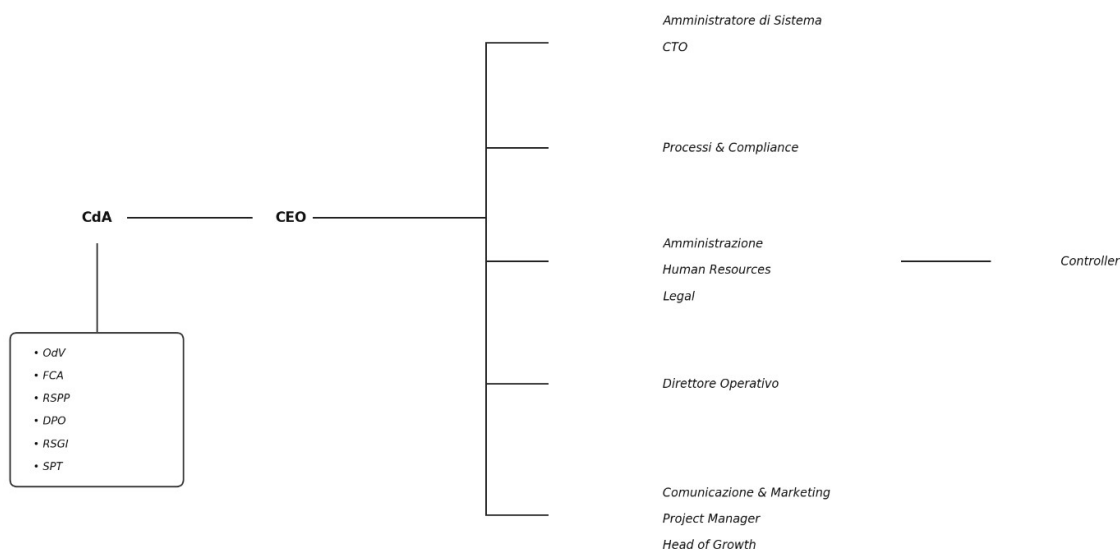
CdA

CEO

• OdV
• FCA
• RSPP
• DPO
• RSGI
• SPT

Amministratore di Sistema
CTO

Processi & Compliance

Amministrazione
Human Resources
Legal

Controller

Direttore Operativo

Comunicazione & Marketing
Project Manager
Head of Growth